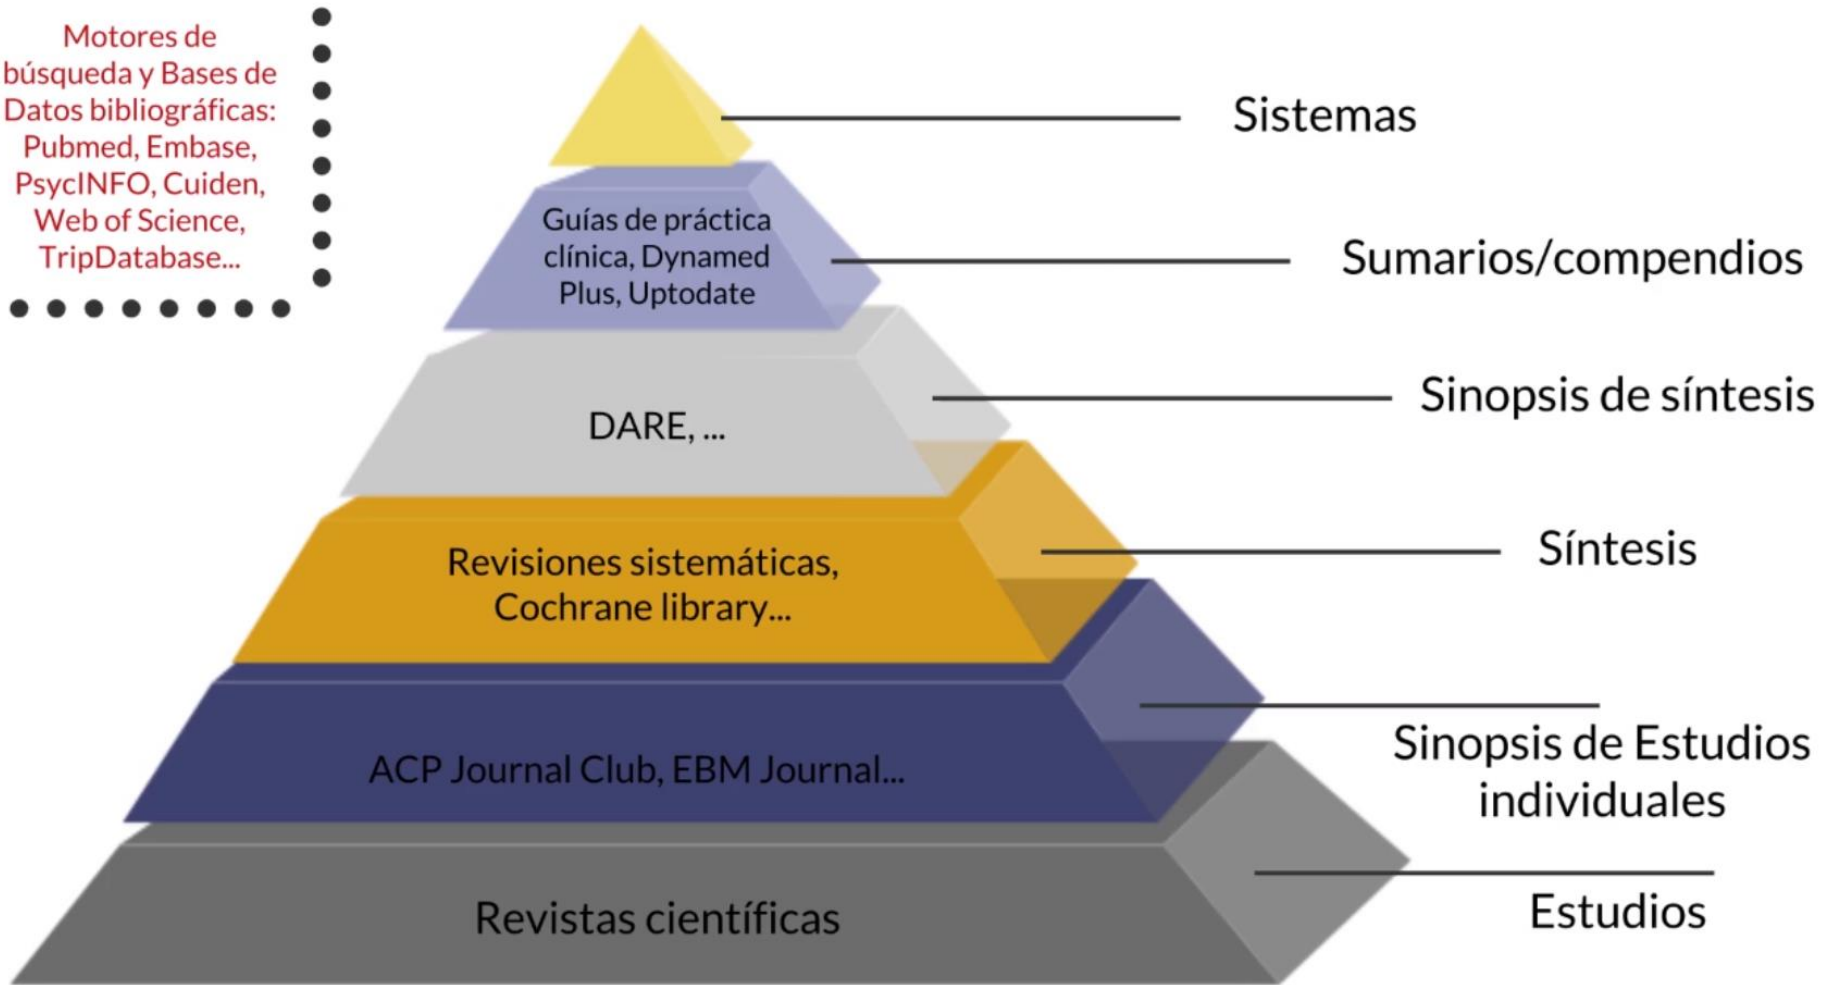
Motores de búsqueda y Bases de Datos bibliográficas: Pubmed, Embase, PsycINFO, Cuiden, Web of Science, TripDatabase...

Sistemas

Guías de práctica clínica, Dynamed Plus, Uptodate

Sumarios/compendios

DARE, ...

Sinopsis de síntesis

Revisiones sistemáticas, Cochrane library...

Síntesis

ACP Journal Club, EBM Journal...

Sinopsis de Estudios individuales

Revistas científicas

Estudios